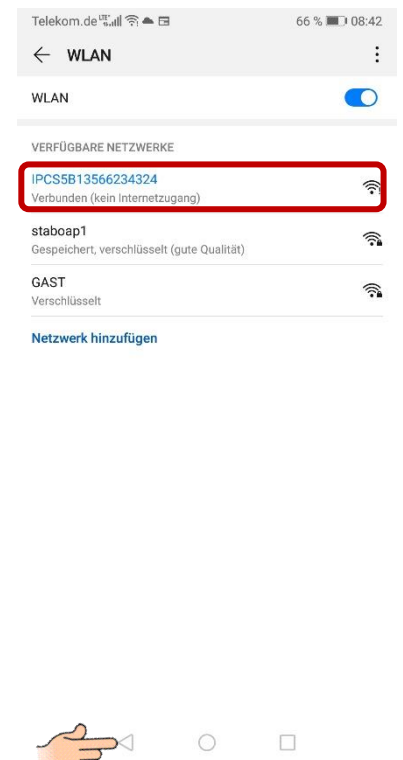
Telekom.de 66 % 08:42

WLAN

WLAN

VERFÜGBARE NETZWERKE

IPCS5B13566234324
Verbunden (kein Internetzugang)

staboap1
Gespeichert, verschlüsselt (gute Qualität)

GAST
Verschlüsselt

Netzwerk hinzufügen